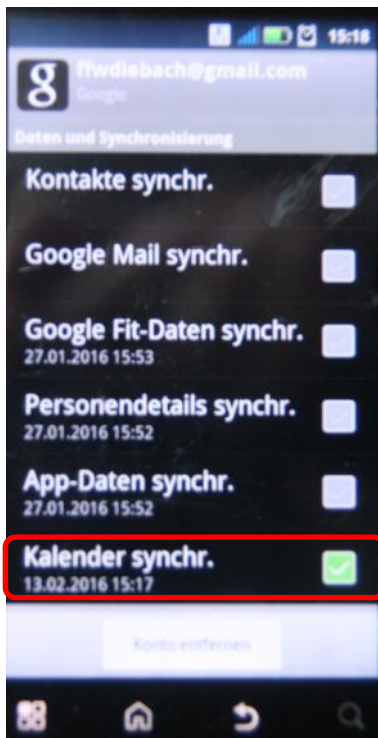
15:18

ffwdiebach@gmail.com
Google

Daten und Synchronisierung

Kontakte synchr.

Google Mail synchr.

Google Fit-Daten synchr.
27.01.2016 15:53

Personendetails synchr.
27.01.2016 15:52

App-Daten synchr.
27.01.2016 15:52

Kalender synchr.
13.02.2016 15:17

Konto entfernen